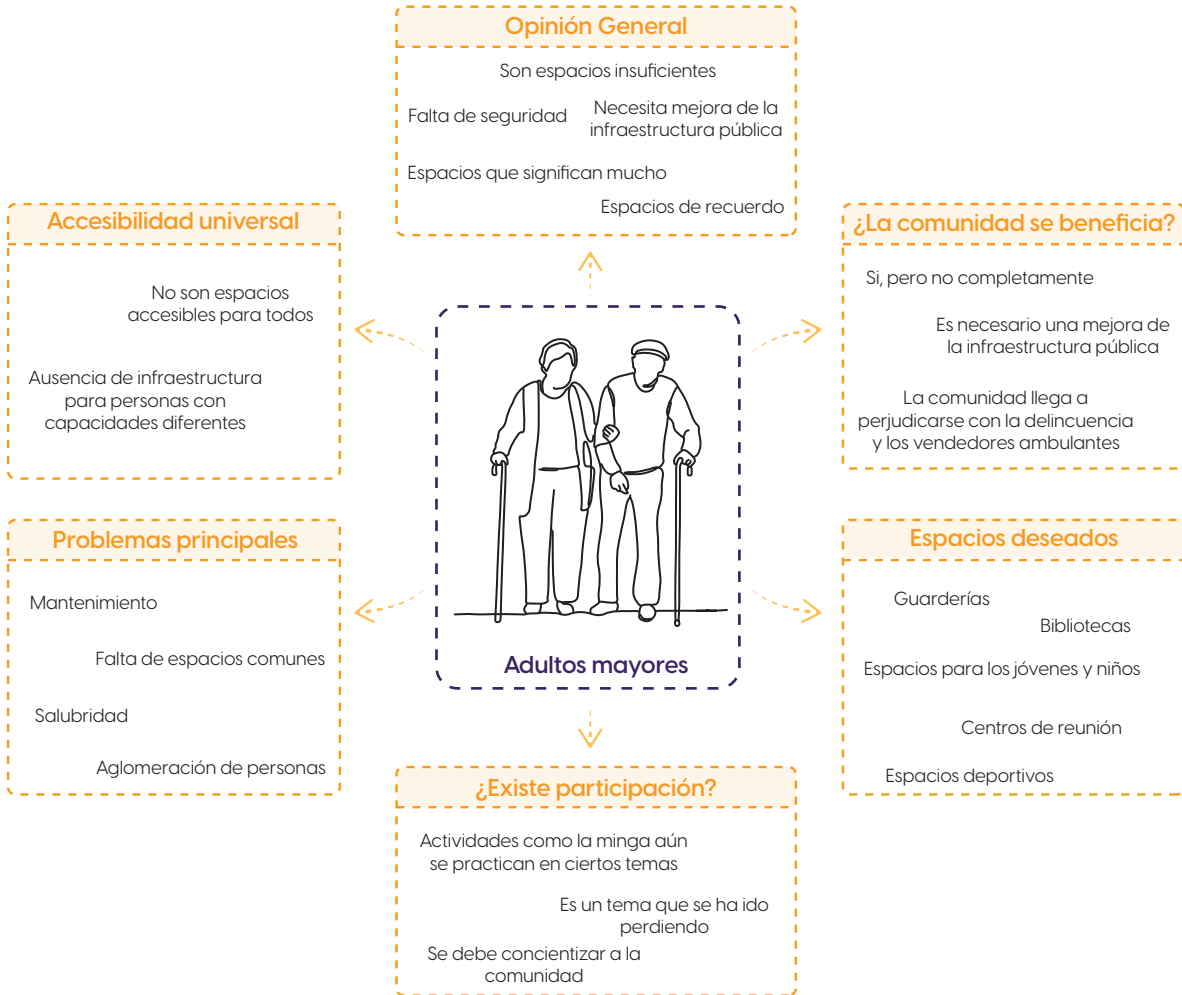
Opinión General

Son espacios insuficientes

Falta de seguridad

Necesita mejora de la infraestructura pública

Espacios que significan mucho

Espacios de recuerdo

Accesibilidad universal

No son espacios accesibles para todos

Ausencia de infraestructura para personas con capacidades diferentes

¿La comunidad se beneficia?

Si, pero no completamente

Es necesario una mejora de la infraestructura pública

La comunidad llega a perjudicarse con la delincuencia y los vendedores ambulantes

Adultos mayores

Problemas principales

Mantenimiento

Falta de espacios comunes

Salubridad

Aglomeración de personas

Espacios deseados

Guarderías

Bibliotecas

Espacios para los jóvenes y niños

Centros de reunión

Espacios deportivos

¿Existe participación?

Actividades como la minga aún se practican en ciertos temas

Es un tema que se ha ido perdiendo

Se debe concientizar a la comunidad